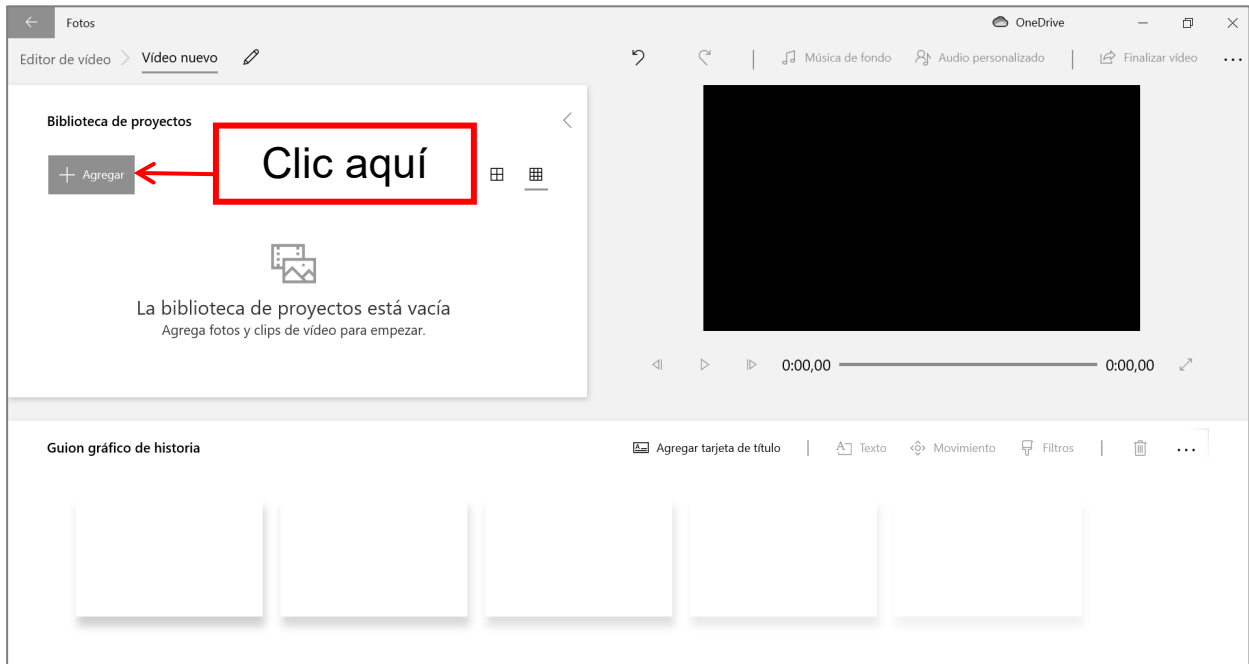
Fotos

OneDrive

Editor de vídeo > Vídeo nuevo

Música de fondo
Audio personalizado
Finalizar vídeo
...

Biblioteca de proyectos

+ Agregar

Clic aquí

La biblioteca de proyectos está vacía
Agrega fotos y clips de vídeo para empezar.

0:00,00
0:00,00

Guion gráfico de historia

Agregar tarjeta de título
Texto
Movimiento
Filtros
...